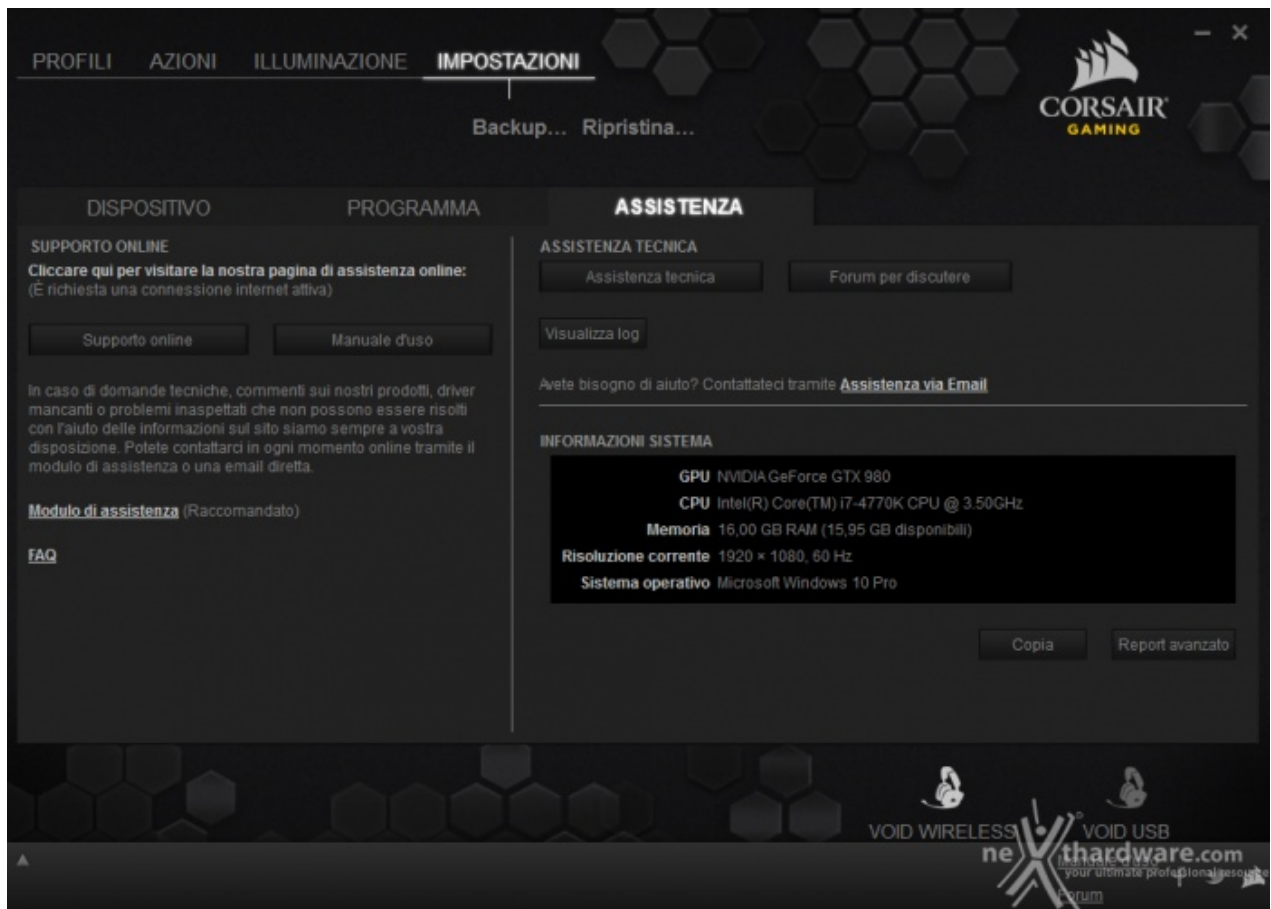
PROFILI AZIONI ILLUMINAZIONE IMPOSTAZIONI

Backup... Ripristina...

CORSAIR GAMING

DISPOSITIVO PROGRAMMA ASSISTENZA

SUPPORTO ONLINE
Cliccare qui per visitare la nostra pagina di assistenza online:
(È richiesta una connessione internet attiva)

Supporto online Manuale d'uso

In caso di domande tecniche, commenti sui nostri prodotti, driver mancanti o problemi inaspettati che non possono essere risolti con l'aiuto delle informazioni sul sito siamo sempre a vostra disposizione. Potete contattarci in ogni momento online tramite il modulo di assistenza o una email diretta.

Modulo di assistenza (Raccomandato)

FAQ

ASSISTENZA TECNICA
Assistenza tecnica Forum per discutere

Visualizza log

Avete bisogno di aiuto? Contattateci tramite Assistenza via Email

INFORMAZIONI SISTEMA

| | |
|---|---|
| GPU | NVIDIA GeForce GTX 980 |
| CPU | Intel(R) Core(TM) i7-4770K CPU @ 3.50GHz |
| Memoria | 16,00 GB RAM (15,95 GB disponibili) |
| Risoluzione corrente | 1920 × 1080, 60 Hz |
| Sistema operativo | Microsoft Windows 10 Pro |

Copia Report avanzato

VOID WIRELESS VOID USB

nexthardware.com
your ultimate professional resource
Manuale d'uso
Forum